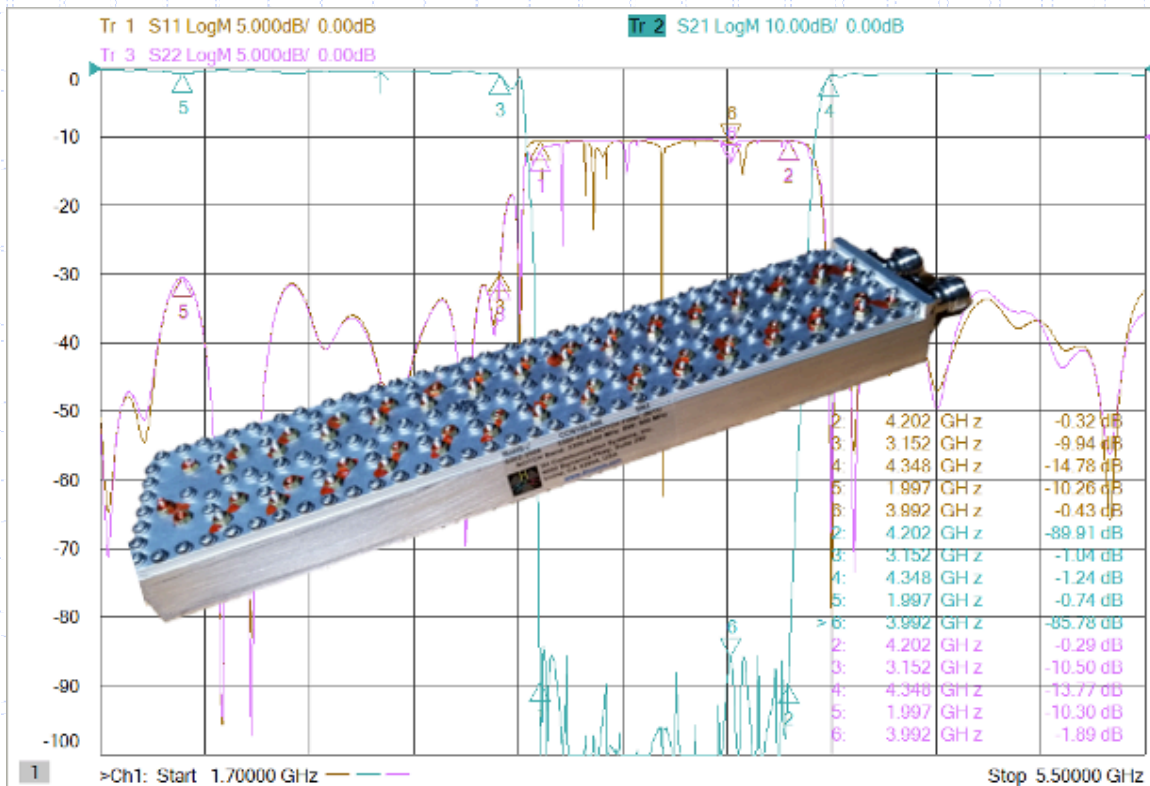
Tr 1 S11 LogM 5.000dB/ 0.00dB
Tr 3 S22 LogM 5.000dB/ 0.00dB
Tr 2 S21 LogM 10.00dB/ 0.00dB

0
-10
-20
-30
-40
-50
-60
-70
-80
-90
-100

5
3
6
4
1
2
5
3
6
2

| | | |
|---|---|---|
| 2: | 4.202 GHz | -0.32 dB |
| 3: | 3.152 GHz | -9.94 dB |
| 4: | 4.348 GHz | -14.78 dB |
| 5: | 1.997 GHz | -10.26 dB |
| 6: | 3.992 GHz | -0.43 dB |
| 2: | 4.202 GHz | -89.91 dB |
| 3: | 3.152 GHz | -1.04 dB |
| 4: | 4.348 GHz | -1.24 dB |
| 5: | 1.997 GHz | -0.74 dB |
| > 6: | 3.992 GHz | -85.78 dB |
| 2: | 4.202 GHz | -0.29 dB |
| 3: | 3.152 GHz | -10.50 dB |
| 4: | 4.348 GHz | -13.77 dB |
| 5: | 1.997 GHz | -10.30 dB |
| 6: | 3.992 GHz | -1.89 dB |

1
>Ch1: Start 1.70000 GHz
Stop 5.50000 GHz